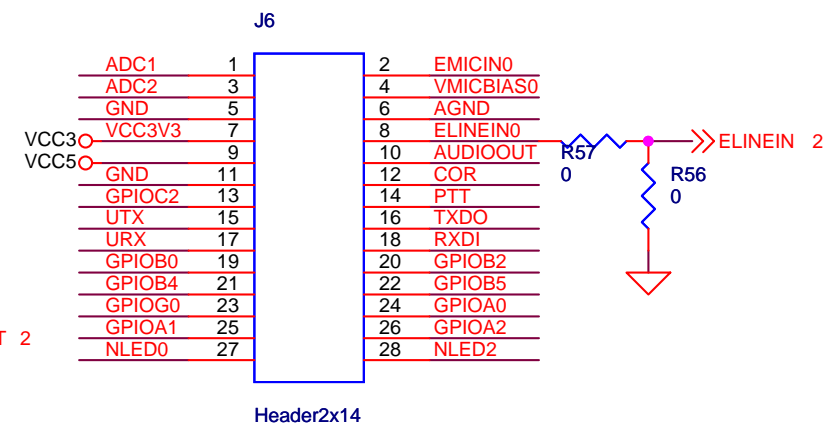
J6

ADC1 1
ADC2 3
GND 5
VCC3 VCC3V3 7
VCC5 9
GND 11
GPIOC2 13
UTX 15
URX 17
GPIOB0 19
GPIOB4 21
GPIOG0 23
GPIOA1 25
NLED0 27

2 EMICIN0
4 VMICBIAS0
6 AGND
8 ELINEIN0
10 AUDIOOUT
12 COR
14 PTT
16 TXDO
18 RXDI
20 GPIOB2
22 GPIOB5
24 GPIOA0
26 GPIOA2
28 NLED2

R57
0

ELINEIN 2

R56
0

T 2

Header2x14